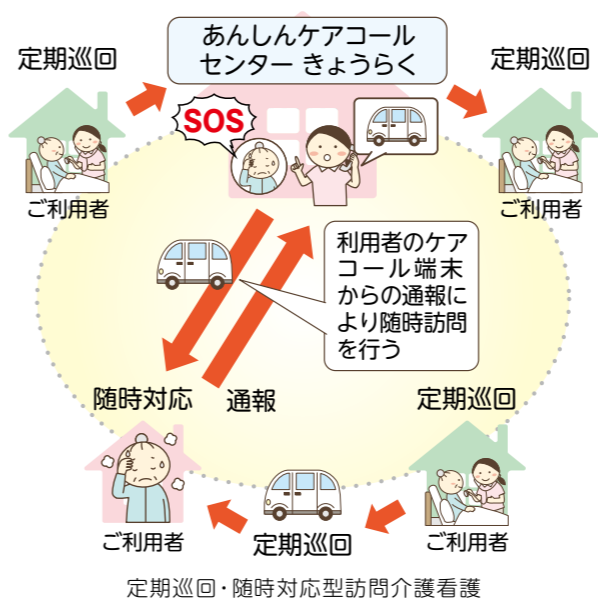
あんしんケアコール
センター きょうらく

定期巡回

定期巡回

SOS

ご利用者

ご利用者

利用者のケアコール端末からの通報により随時訪問を行う

随時対応

通報

定期巡回

ご利用者

定期巡回

ご利用者

定期巡回・随時対応型訪問介護看護